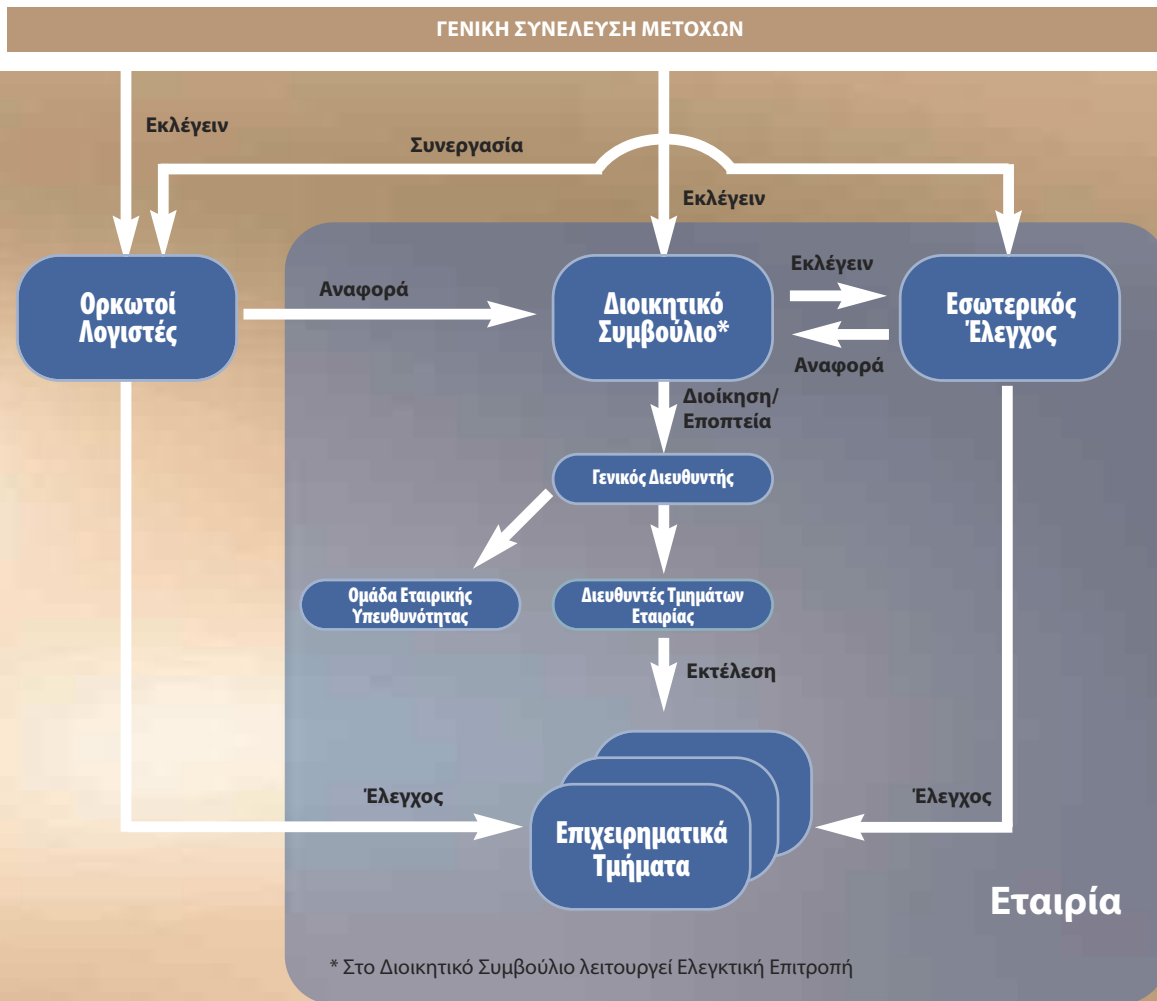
ΓΕΝΙΚΗ ΣΥΝΕΛΕΥΣΗ ΜΕΤΟΧΩΝ

Εκλέγειν

Συνεργασία

Εκλέγειν

Ορκωτοί Λογιστές

Αναφορά

Διοικητικό Συμβούλιο*

Εκλέγειν

Εσωτερικός Έλεγχος

Αναφορά

Διοίκηση/ Εποπτεία

Γενικός Διευθυντής

Ομάδα Εταιρικής Υπευθυνότητας

Διευθυντές Τμημάτων Εταιρίας

Εκτέλεση

Έλεγχος

Επιχειρηματικά Τμήματα

Έλεγχος

Εταιρία

* Στο Διοικητικό Συμβούλιο λειτουργεί Ελεγκτική Επιτροπή